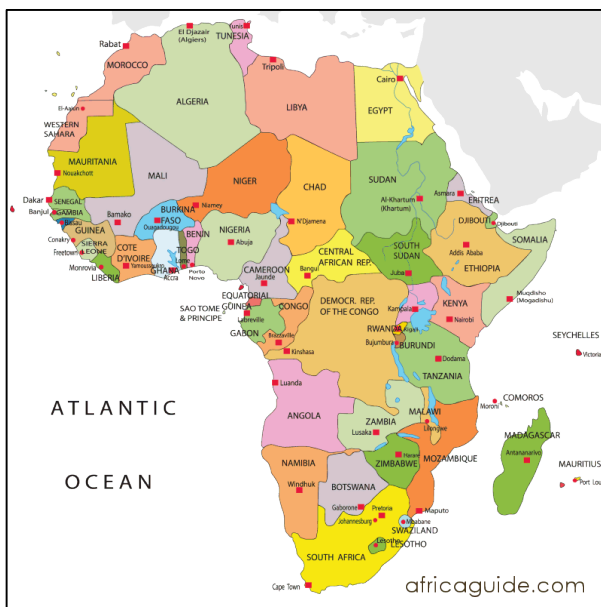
Rabat
El Djazair (Algiers)
Tunis
TUNISIA
MOROCCO
Tripoli
Cairo
ALGERIA
LIBYA
EGYPT
El-Aaiún
WESTERN SAHARA
MAURITANIA
Nouakchott
MALI
NIGER
CHAD
SUDAN
Al-Khartum (Khartum)
Asmara
ERITREA
Dakar
SENEGAL
Banjul
GAMBIA
Bissau
GUINEA
Conakry
SIERRA LEONE
Freetown
Monrovia
LIBERIA
Bamako
BURKINA FASO
Ouagadougou
Niamey
COTE D'IVOIRE
Yamoussoukro
GHANA
Accra
TOGO
Lome
BENIN
Porto Novo
NIGERIA
Abuja
N'Djamena
DJIBOUTI
Djibouti
SOMALIA
Addis Ababa
ETHIOPIA
SOUTH SUDAN
Juba
CENTRAL AFRICAN REP.
Bangui
CAMEROON
Jaunde
EQUATORIAL GUINEA
SAO TOME & PRINCIPE
Libreville
GABON
CONGO
Brazzaville
Kinshasa
DEMOCR. REP. OF THE CONGO
Kampala
Kigali
RWANDA
Bujumbura
BURUNDI
KENYA
Nairobi
Mugdisho (Mogadishu)
Dodoma
TANZANIA
SEYCHELLES
Victoria
ATLANTIC
OCEAN
Luanda
ANGOLA
ZAMBIA
Lusaka
MALAWI
Lilongwe
Moroni
COMOROS
MADAGASCAR
Antananarivo
MAURITIUS
Port Louis
Harare
ZIMBABWE
MOZAMBIQUE
NAMIBIA
Windhuk
BOTSWANA
Gaborone
Pretoria
Johannesburg
Maputo
Mbabane
SWAZILAND
Maseru
LESOTHO
SOUTH AFRICA
Cape Town
africaguide.com